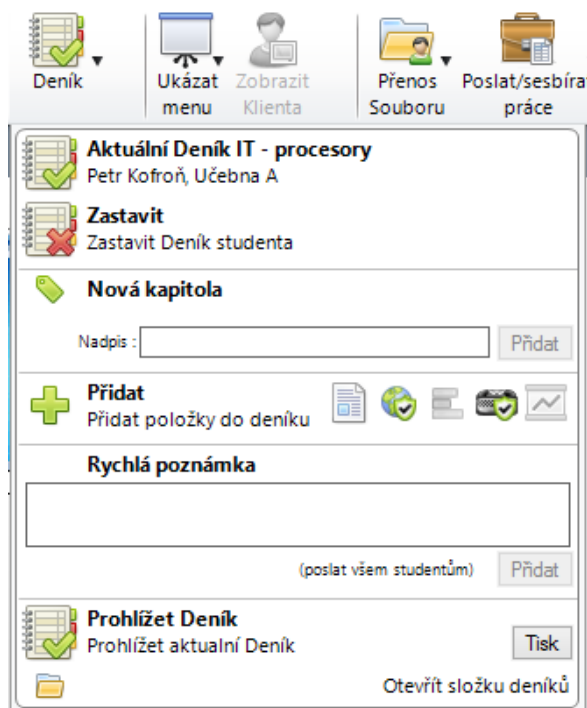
Deník
Ukázat menu
Zobrazit Klienta
Přenos Souboru
Poslat/sesbírat práce

Aktuální Deník IT - procesory
Petr Kofroň, Učebna A

Zastavit
Zastavit Deník studenta

Nová kapitola

Nadpis :
Přidat

Přidat
Přidat položky do deníku

Rychlá poznámka

(poslat všem studentům)
Přidat

Prohlížet Deník
Prohlížet aktualní Deník
Tisk

Otevřít složku deníků